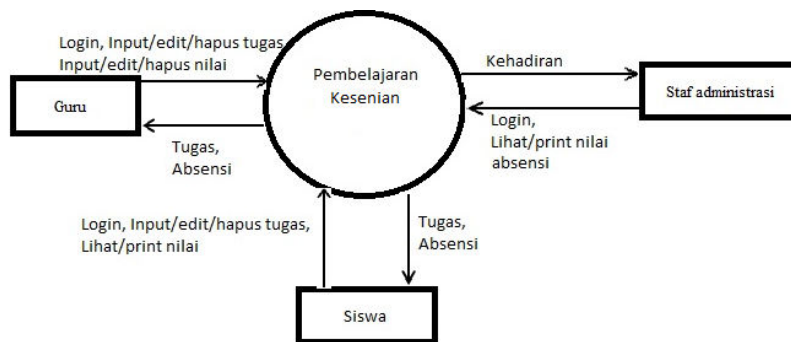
Login, Input/edit/hapus tugas
Input/edit/hapus nilai

Guru

Tugas,
Absensi

Pembelajaran
Kesenian

Kehadiran

Staf administrasi

Login,
Lihat/print nilai
absensi

Login, Input/edit/hapus tugas,
Lihat/print nilai

Tugas,
Absensi

Siswa